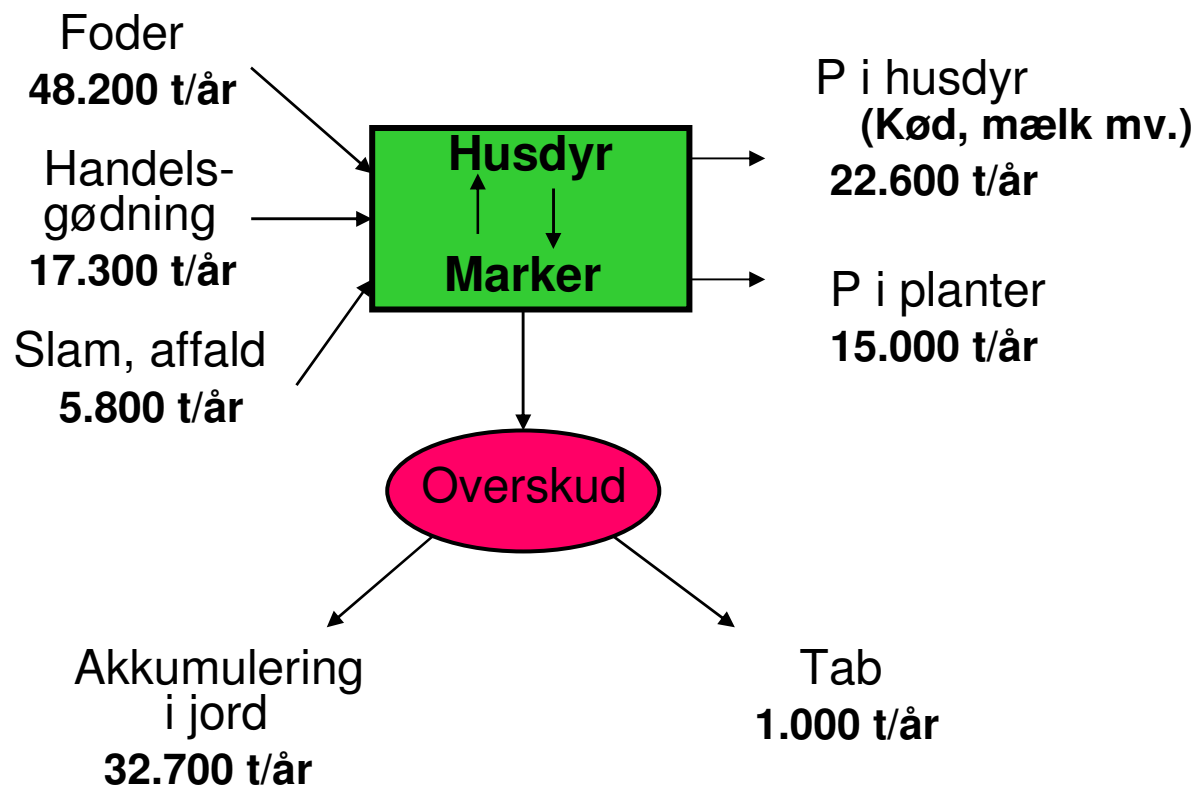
Foder
48.200 t/år

Handelsgødning
17.300 t/år

Slam, affald
5.800 t/år

Husdyr

Marker

P i husdyr
(Kød, mælk mv.)
22.600 t/år

P i planter
15.000 t/år

Overskud

Akkumulering i jord
32.700 t/år

Tab
1.000 t/år